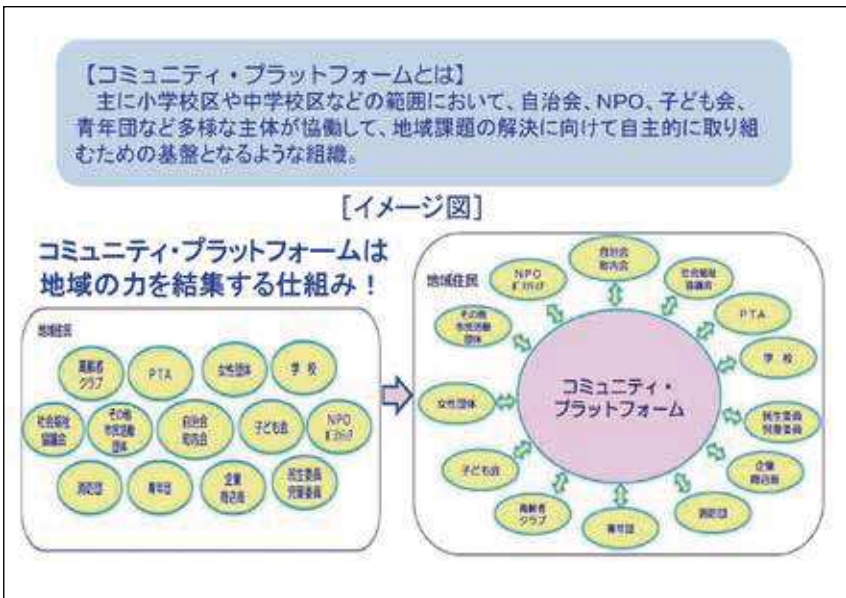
【コミュニティ・プラットフォームとは】
主に小学校区や中学校区などの範囲において、自治会、NPO、子ども会、青年団など多様な主体が協働して、地域課題の解決に向けて自主的に取り組むための基盤となるような組織。

[イメージ図]

コミュニティ・プラットフォームは
地域の力を結集する仕組み！

地域住民

高齢者クラブ
PTA
女性団体
学校
社会福祉協議会
その他市民活動団体
自治会町内会
子ども会
NPO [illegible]
消防団
青年団
企業商店街
民生委員児童委員

地域住民

コミュニティ・プラットフォーム

自治会町内会
NPO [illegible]
社会福祉協議会
その他市民活動団体
PTA
学校
女性団体
民生委員児童委員
子ども会
企業商店街
高齢者クラブ
青年団
消防団